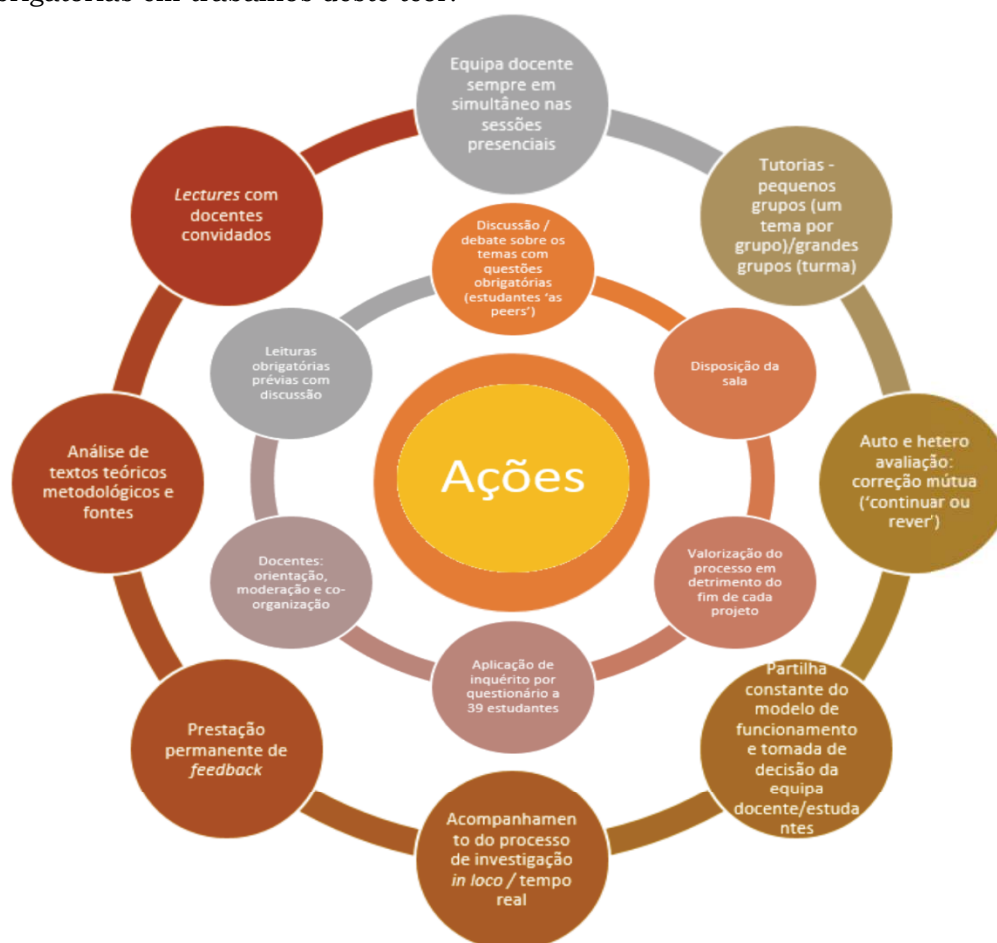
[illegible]rigatórias em trabalhos deste teor.

Equipa docente sempre em simultâneo nas sessões presenciais

Tutorias - pequenos grupos (um tema por grupo)/grandes grupos (turma)

Auto e hetero avaliação: correção mútua ('continuar ou rever')

Partilha constante do modelo de funcionamento e tomada de decisão da equipa docente/estudantes

Acompanhamento do processo de investigação *in loco* / tempo real

Prestação permanente de *feedback*

Análise de textos teóricos metodológicos e fontes

*Lectures* com docentes convidados

Discussão / debate sobre os temas com questões obrigatórias (estudantes 'as peers')

Disposição da sala

Valorização do processo em detrimento do fim de cada projeto

Aplicação de inquérito por questionário a 39 estudantes

Docentes: orientação, moderação e co-organização

Leituras obrigatórias prévias com discussão

Ações